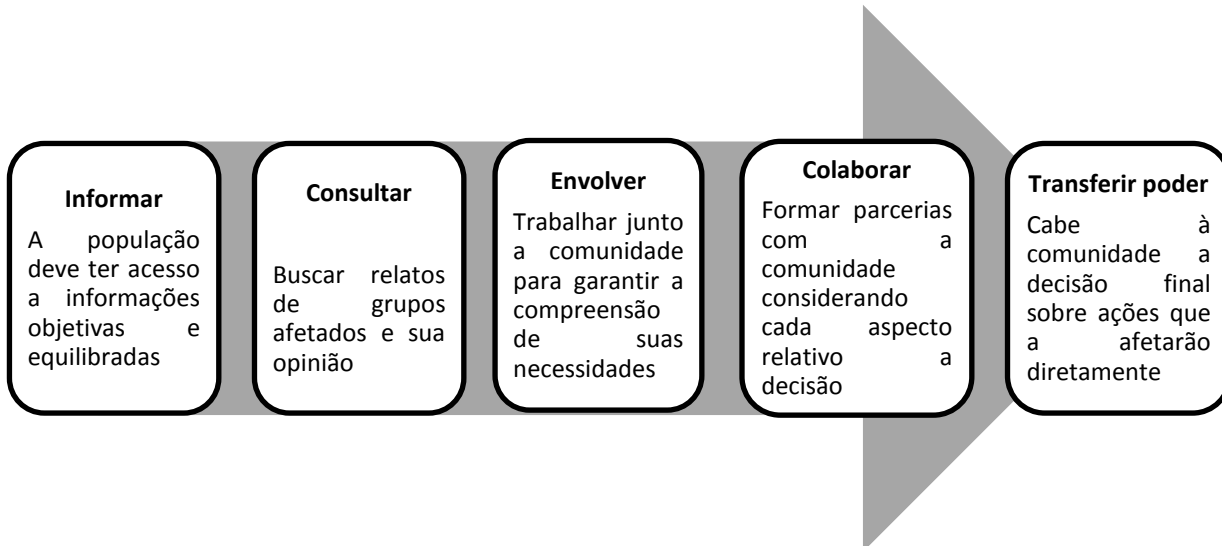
Informar

A população deve ter acesso a informações objetivas e equilibradas

Consultar

Buscar relatos de grupos afetados e sua opinião

Envolver

Trabalhar junto a comunidade para garantir a compreensão de suas necessidades

Colaborar

Formar parcerias com a comunidade considerando cada aspecto relativo a decisão

Transferir poder

Cabe à comunidade a decisão final sobre ações que a afetarão diretamente